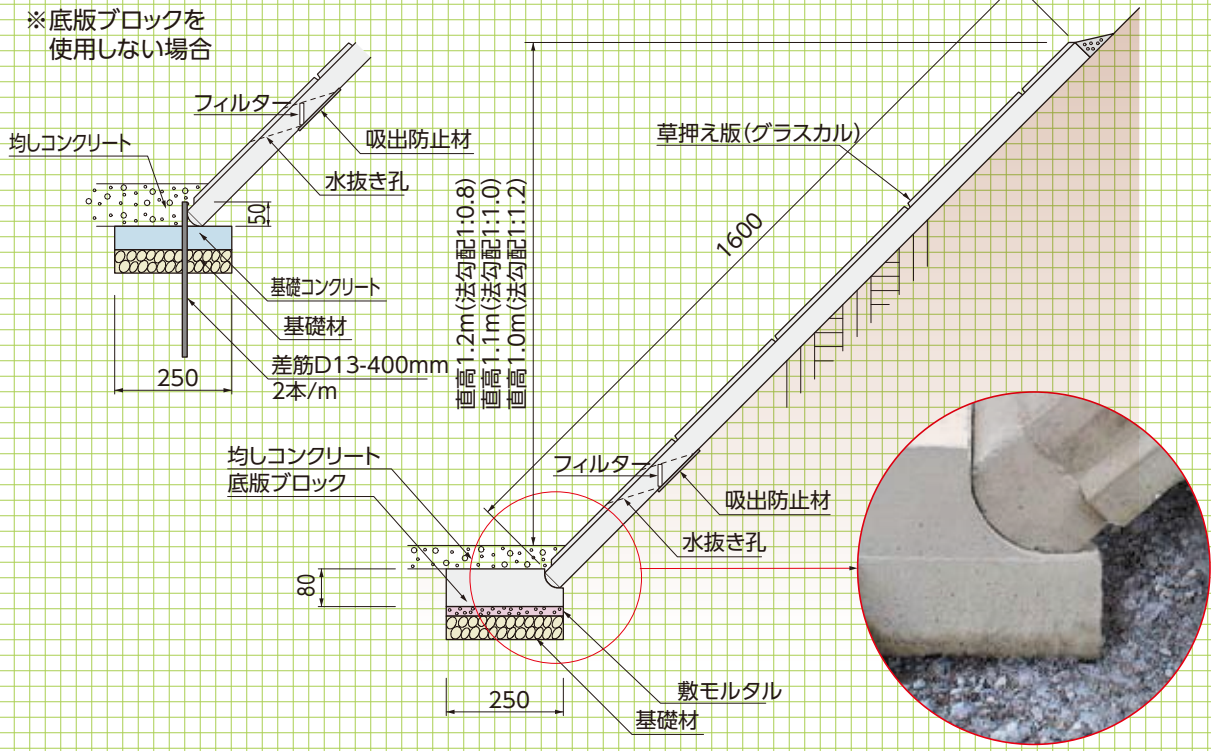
※底版ブロックを
使用しない場合

フィルター
吸出防止材
均しコンクリート
水抜き孔
50
基礎コンクリート
基礎材
差筋D13-400mm
2本/m
250

草押え版(グラスカル)
1600
直高1.2m(法勾配1:0.8)
直高1.1m(法勾配1:1.0)
直高1.0m(法勾配1:1.2)

均しコンクリート
底版ブロック
フィルター
吸出防止材
水抜き孔
80
敷モルタル
基礎材
250